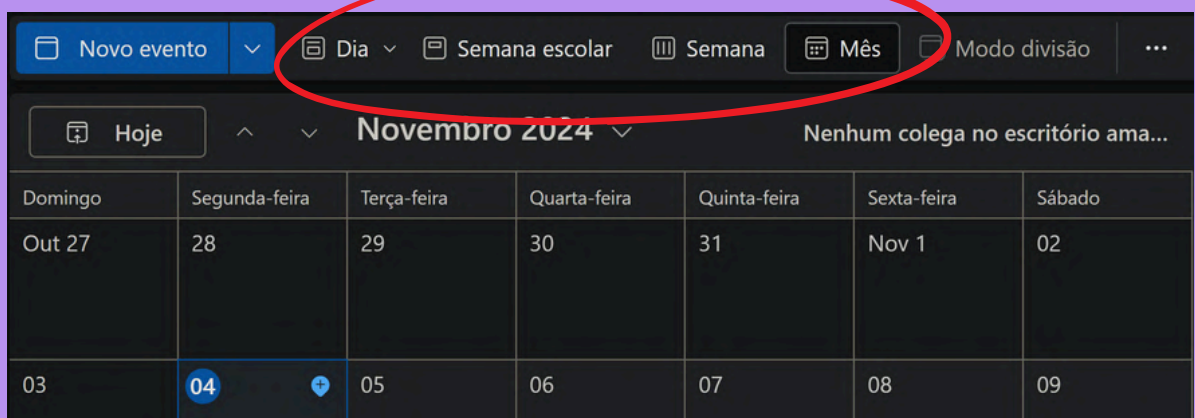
Novo evento | Dia | Semana escolar | Semana | Mês | Modo divisão | ...

Hoje | Novembro 2024 | Nenhum colega no escritório ama...

| Domingo | Segunda-feira | Terça-feira | Quarta-feira | Quinta-feira | Sexta-feira | Sábado |
|---|---|---|---|---|---|---|
| Out 27 | 28 | 29 | 30 | 31 | Nov 1 | 02 |
| 03 | 04 | 05 | 06 | 07 | 08 | 09 |